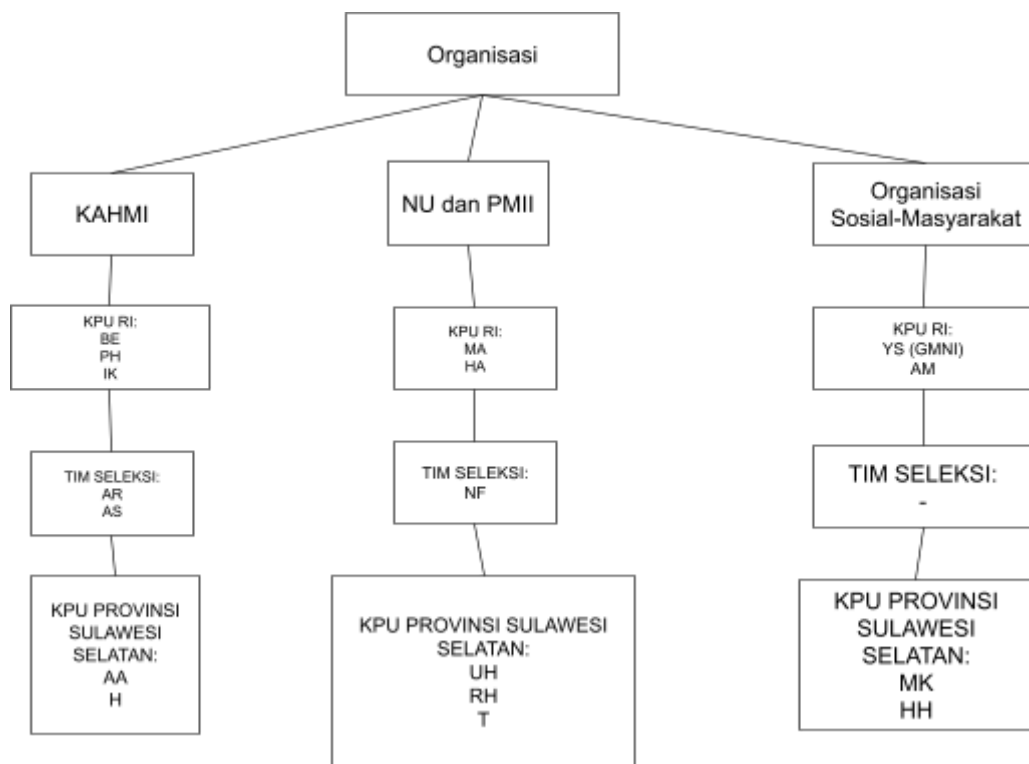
Organisasi

KAHMI

KPU RI:
BE
PH
IK

TIM SELEKSI:
AR
AS

KPU PROVINSI SULAWESI SELATAN:
AA
H

NU dan PMII

KPU RI:
MA
HA

TIM SELEKSI:
NF

KPU PROVINSI SULAWESI SELATAN:
UH
RH
T

Organisasi Sosial-Masyarakat

KPU RI:
YS (GMNI)
AM

TIM SELEKSI:
-

KPU PROVINSI SULAWESI SELATAN:
MK
HH